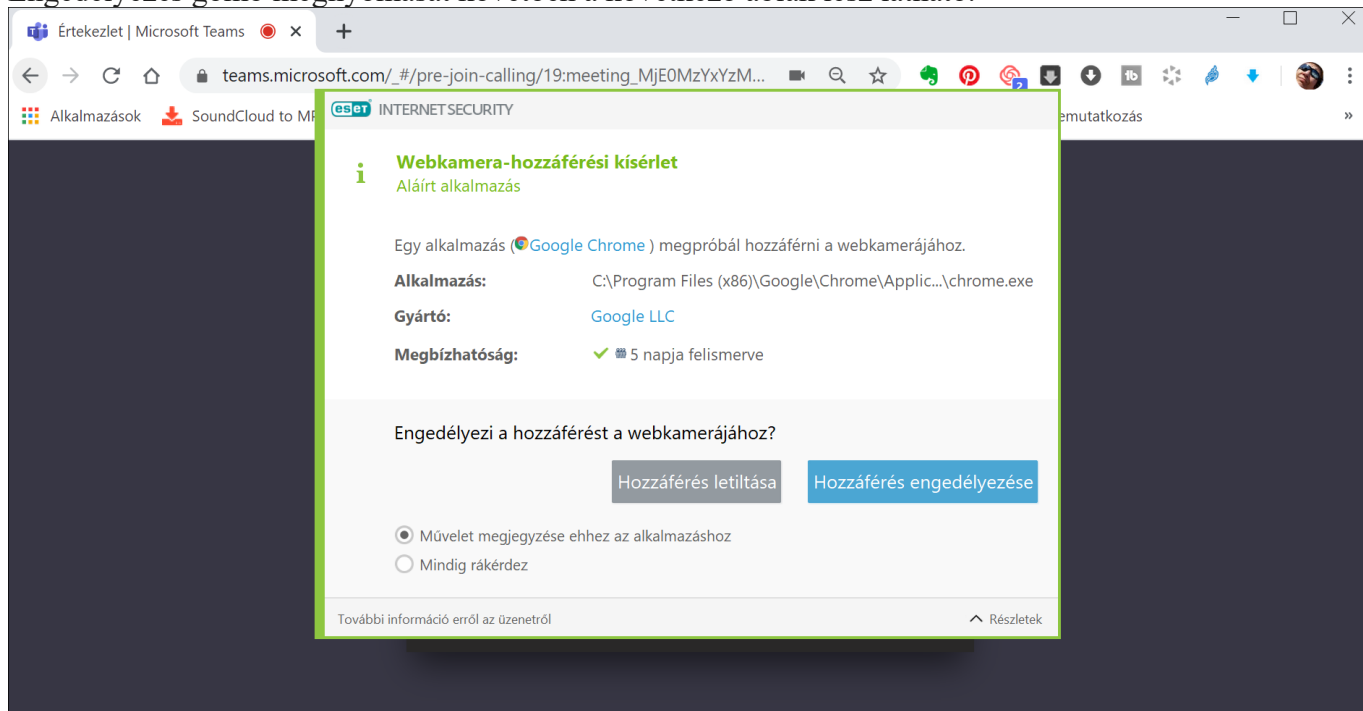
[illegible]

Értekezlet | Microsoft Teams

teams.microsoft.com/_#/pre-join-calling/19:meeting_MjE0MzYxYzM...

Alkalmazások SoundCloud to MP

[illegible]emutatkozás

ESET INTERNET SECURITY

Webkamera-hozzáférési kísérlet
Aláírt alkalmazás

Egy alkalmazás (Google Chrome ) megpróbál hozzáférni a webkamerájához.

Alkalmazás: C:\Program Files (x86)\Google\Chrome\Applic...\chrome.exe

Gyártó: Google LLC

Megbízhatóság: 5 napja felismerve

Engedélyezi a hozzáférést a webkamerájához?

Hozzáférés letiltása

Hozzáférés engedélyezése

Művelet megjegyzése ehhez az alkalmazáshoz

Mindig rákérdez

További információ erről az üzenetről

Részletek